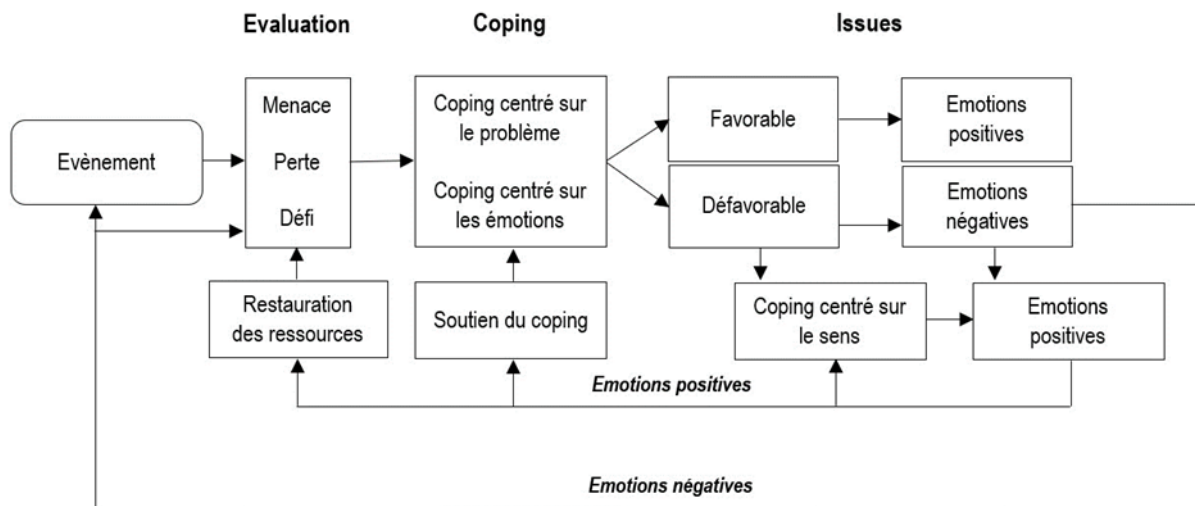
Evaluation

Coping

Issues

Evènement

Menace

Perte

Défi

Coping centré sur le problème

Coping centré sur les émotions

Favorable

Défavorable

Emotions positives

Emotions négatives

Restauration des ressources

Soutien du coping

Coping centré sur le sens

Emotions positives

Emotions positives

Emotions négatives